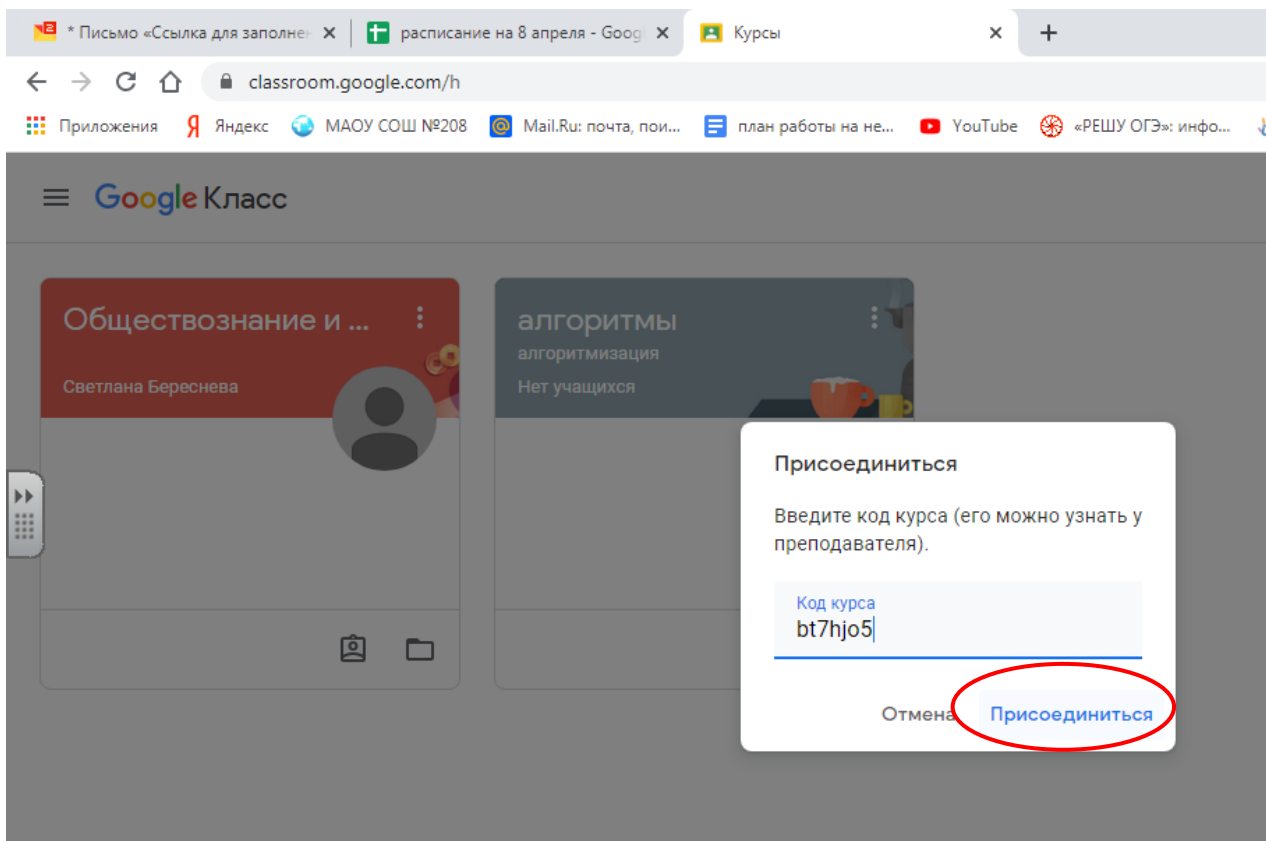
* Письмо «Ссылка для заполне
расписание на 8 апреля - Goog
Курсы
classroom.google.com/h
Приложения
Яндекс
МАОУ СОШ №208
Mail.Ru: почта, пои...
план работы на не...
YouTube
«РЕШУ ОГЭ»: инфо...

Google Класс

Обществознание и ...
Светлана Береснева

алгоритмы
алгоритмизация
Нет учащихся

Присоединиться
Введите код курса (его можно узнать у преподавателя).
Код курса
bt7hjo5
Отмена
Присоединиться